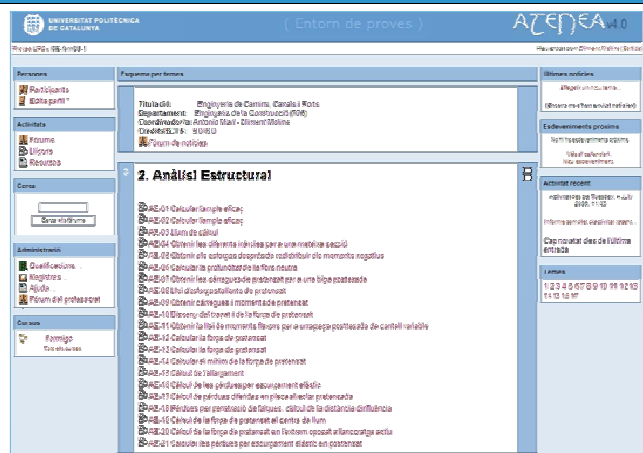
UNIVERSITAT POLITÈCNICA DE CATALUNYA

( Entorn de proves )

ATENEA v4.0

Proves UPC» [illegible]

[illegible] (Sortida)

Persones

Participants

Edita perfil

Activitats

Fòrums

Llibres

Recursos

Cerca

Cerca als fòrums

Administració

Qualificacions

Registres

Ajuda

Fòrum del professorat

Cursos

Formigó

Tots els cursos

Format per temes

Titulació: Enginyeria de Camins, Canals i Ports
Departament: Enginyeria de la Construcció (ETCG)
Coordinador/a: Antonio Marí - Climent Molins
Crèdits ECTS: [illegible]

Fòrum de notícies

2. Anàlisi Estructural

AE-01 Calcular l'ample eficaç
AE-02 Calcular l'ample eficaç
AE-03 Eixos de càlcul
AE-04 Obtenir les diferents inèrcies per a una mateixa secció
AE-05 Obtenir els esforços després de redistribuir els moments negatius
AE-06 Calcular la profunditat de la fibra neutra
AE-07 Obtenir les càrregues de pretensat per a una biga pretesada
AE-08 Dibuixar el traçat de pretensat
AE-09 Obtenir càrregues i moment de pretensat
AE-10 Disseny del traçat i de la força de pretensat
AE-11 Obtenir la llei de moments flectors per a un encastament parcial de cantell variable
AE-12 Calcular la força de pretensat
AE-13 Calcular la força de pretensat
AE-14 Calcular el mínim de la força de pretensat
AE-15 Càlcul de l'allargament
AE-16 Càlcul de les pèrdues per escurçament elàstic
AE-17 Càlcul de pèrdues diferides en pilars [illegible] pretensada
AE-18 Pèrdues per penetració de falques: càlcul de la distància d'influència
AE-19 Càlcul de la força de pretensat al centre de llum
AE-20 Càlcul de la força de pretensat en l'extrem oposat a l'ancoratge actiu
AE-21 Càlcul de les pèrdues per escurçament elàstic en pretensat

Últimes notícies

Afegeix un nou tema...

(Encara no s'han enviat notícies)

Esdeveniments propers

No hi ha esdeveniments propers

Vés al calendari...
Nou esdeveniment...

Activitat recent

Activitat des de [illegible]

Informe complet de l'activitat recent...

Cap novetat des de l'última entrada

Temes

1 2 3 4 5 6 7 8 9 10 11 12 13 14 15 16 17